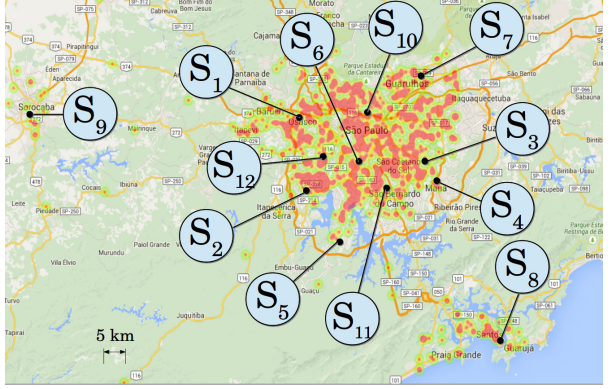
$S_1$
$S_2$
$S_3$
$S_4$
$S_5$
$S_6$
$S_7$
$S_8$
$S_9$
$S_{10}$
$S_{11}$
$S_{12}$
5 km
Sorocaba
Santana de Parnaíba
Barueri
Osasco
São Paulo
Guarulhos
Itapecerica da Serra
Embu-Guaçu
São Bernardo do Campo
São Caetano do Sul
Mauá
Ribeirão Pires
Rio Grande da Serra
Cajamar
Mairinque
Ibiúna
Piedade
Juquitiba
Santos
Guarujá
Praia Grande
Suzano
Aparecida
Pirapitingui
Cabreúva
Bom Jesus
Morato
Paiol Grande
Murundu
Vila Elvio
Turvo
Tapiraí
Leite
Cocais
Arujá
São Bento
Itaquaquecetuba
Santa Isabel
Biritiba-Ussu
Taiaçupeba
Parque Estadual da Cantareira
Parque Estadual da Serra do Mar
Vargem Grande Paulista
Itapevi
Jandira